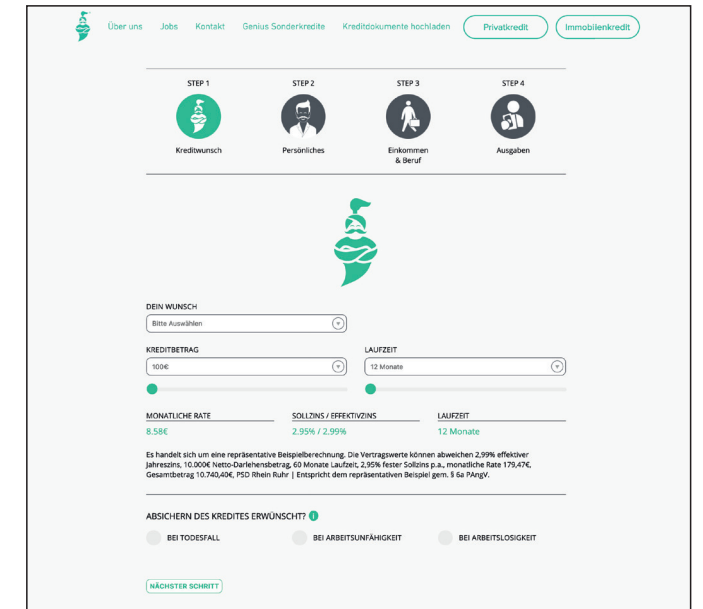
Über uns Jobs Kontakt Genius Sonderkredite Kreditdokumente hochladen Privatkredit Immobilienkredit

STEP 1
Kreditwunsch

STEP 2
Persönliches

STEP 3
Einkommen & Beruf

STEP 4
Ausgaben

DEIN WUNSCH
Bitte Auswählen

KREDITBETRAG
100€

LAUFZEIT
12 Monate

MONATLICHE RATE
8.58€

SOLLZINS / EFFEKTIVZINS
2.95% / 2.99%

LAUFZEIT
12 Monate

Es handelt sich um eine repräsentative Beispielberechnung. Die Vertragswerte können abweichen 2,99% effektiver Jahreszins, 10.000€ Netto-Darlehensbetrag, 60 Monate Laufzeit, 2,95% fester Sollzins p.a., monatliche Rate 179,47€, Gesamtbetrag 10.740,40€, PSD Rhein Ruhr | Entspricht dem repräsentativen Beispiel gem. § 6a PAngV.

ABSICHERN DES KREDITES ERWÜNSCHT?

BEI TODESFALL
BEI ARBEITSUNFÄHIGKEIT
BEI ARBEITSLOSIGKEIT

NÄCHSTER SCHRITT